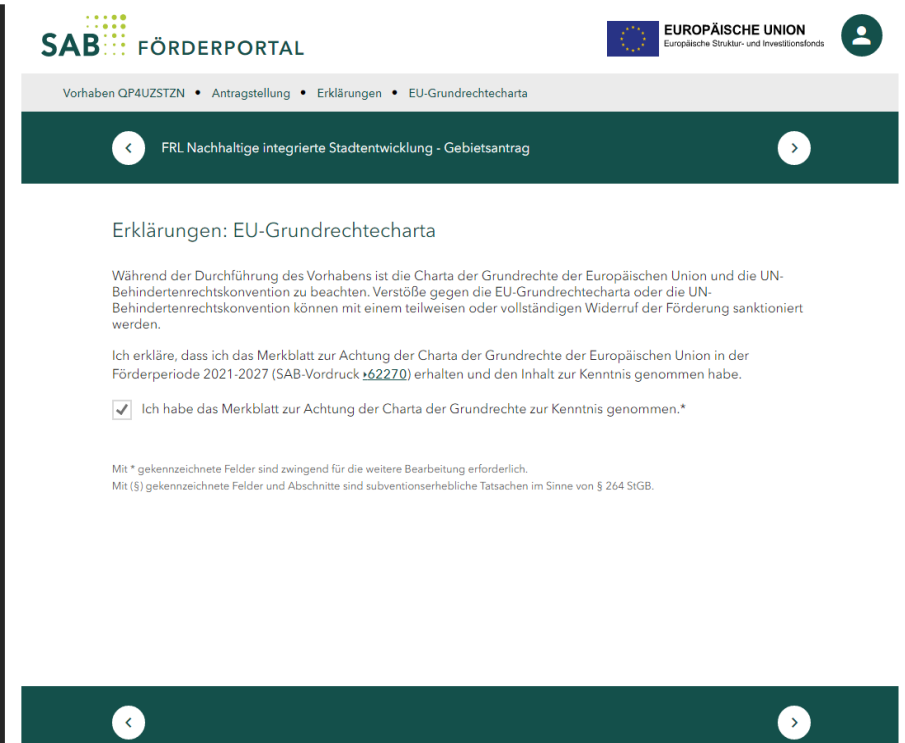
SAB FÖRDERPORTAL

EUROPÄISCHE UNION
Europäische Struktur- und Investitionsfonds

Vorhaben QP4UZSTZN • Antragstellung • Erklärungen • EU-Grundrechtecharta

FRL Nachhaltige integrierte Stadtentwicklung - Gebietsantrag

Erklärungen: EU-Grundrechtecharta

Während der Durchführung des Vorhabens ist die Charta der Grundrechte der Europäischen Union und die UN-Behindertenrechtskonvention zu beachten. Verstöße gegen die EU-Grundrechtecharta oder die UN-Behindertenrechtskonvention können mit einem teilweisen oder vollständigen Widerruf der Förderung sanktioniert werden.

Ich erkläre, dass ich das Merkblatt zur Achtung der Charta der Grundrechte der Europäischen Union in der Förderperiode 2021-2027 (SAB-Vordruck ›62270) erhalten und den Inhalt zur Kenntnis genommen habe.

Ich habe das Merkblatt zur Achtung der Charta der Grundrechte zur Kenntnis genommen.*

Mit * gekennzeichnete Felder sind zwingend für die weitere Bearbeitung erforderlich.
Mit (§) gekennzeichnete Felder und Abschnitte sind subventionserhebliche Tatsachen im Sinne von § 264 StGB.